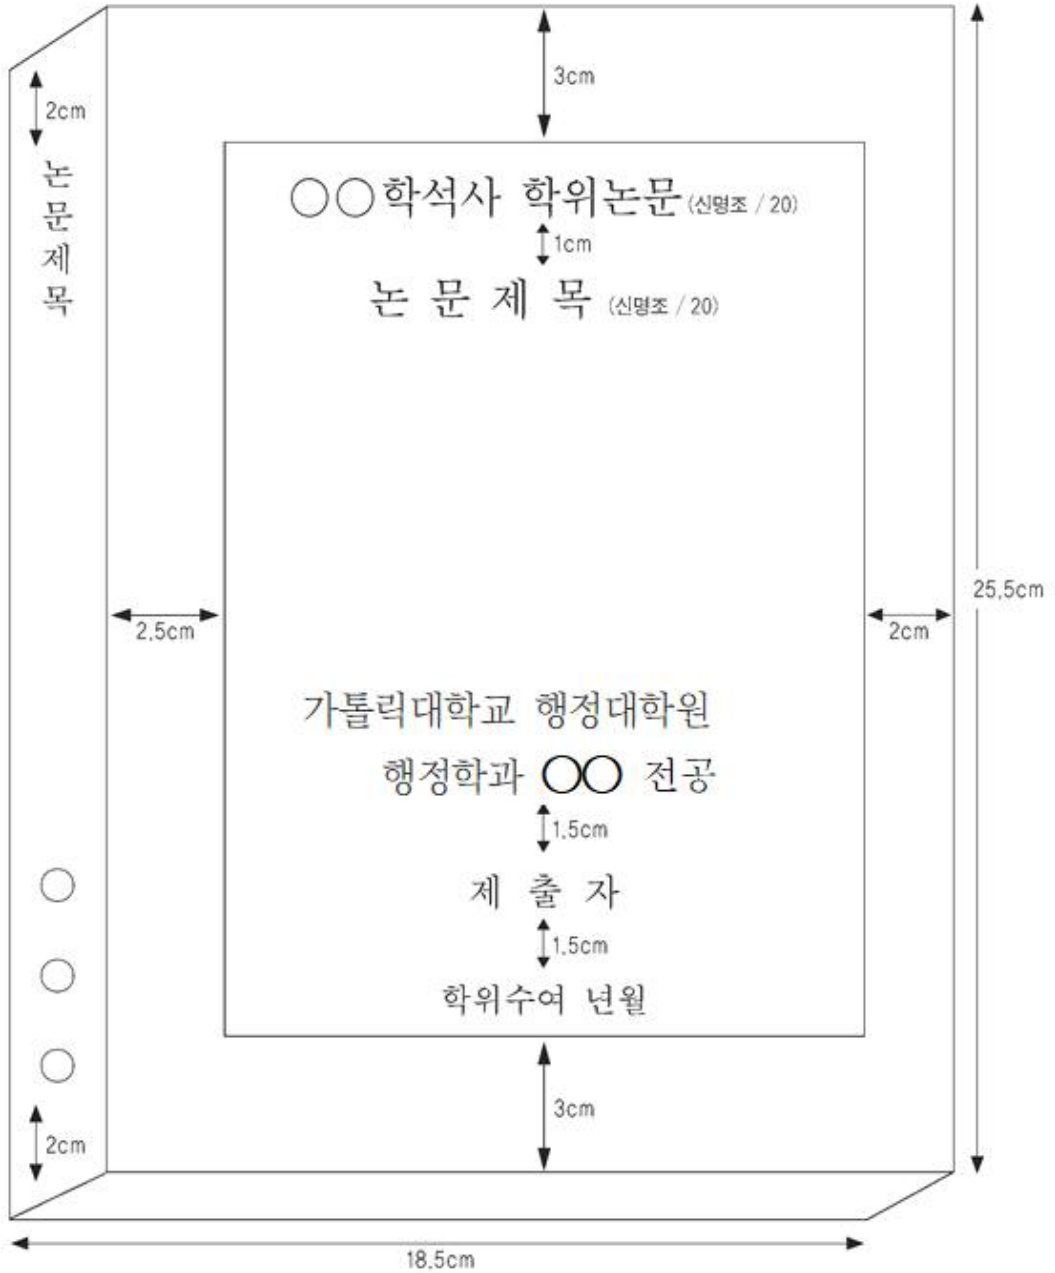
2cm

논
문
제
목

3cm

○○학석사 학위논문 (신명조 / 20)

1cm

논 문 제 목 (신명조 / 20)

2.5cm

2cm

25.5cm

가톨릭대학교 행정대학원

행정학과 ○○ 전공

1.5cm

제 출 자

1.5cm

학위수여 년월

3cm

2cm

18.5cm